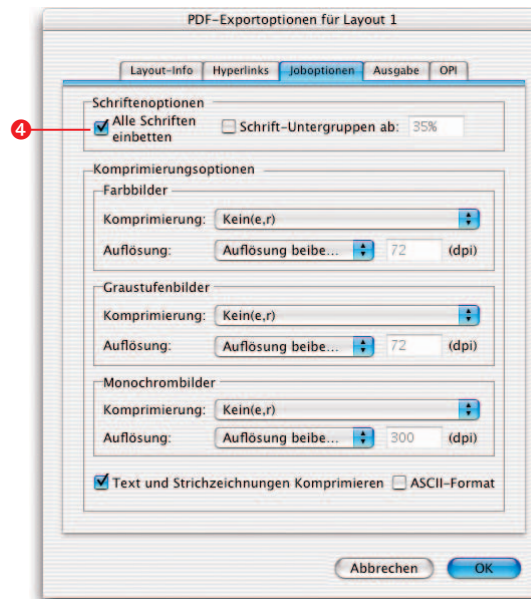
PDF-Exportoptionen für Layout 1

Layout-Info | Hyperlinks | Joboptionen | Ausgabe | OPI

Schriftenoptionen

4

Alle Schriften einbetten

Schrift-Untergruppen ab: 35%

Komprimierungsoptionen

Farbbilder

Komprimierung: Kein(e,r)

Auflösung: Auflösung beibe... 72 (dpi)

Graustufenbilder

Komprimierung: Kein(e,r)

Auflösung: Auflösung beibe... 72 (dpi)

Monochrombilder

Komprimierung: Kein(e,r)

Auflösung: Auflösung beibe... 300 (dpi)

Text und Strichzeichnungen Komprimieren

ASCII-Format

Abbrechen

OK